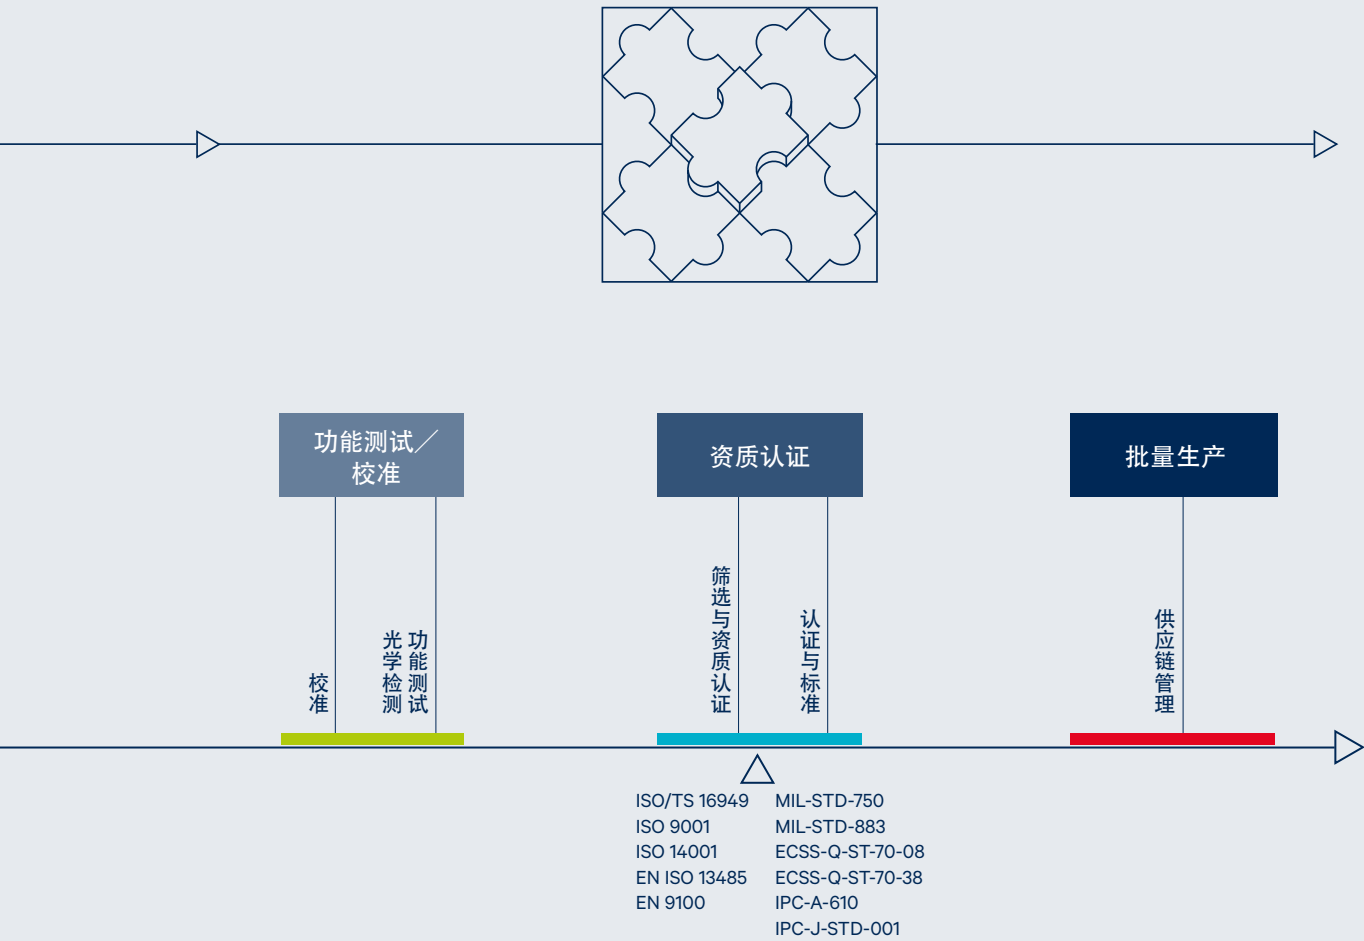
功能测试／校准

资质认证

批量生产

校准

光学检测

功能测试

筛选与资质认证

认证与标准

供应链管理

ISO/TS 16949
ISO 9001
ISO 14001
EN ISO 13485
EN 9100

MIL-STD-750
MIL-STD-883
ECSS-Q-ST-70-08
ECSS-Q-ST-70-38
IPC-A-610
IPC-J-STD-001